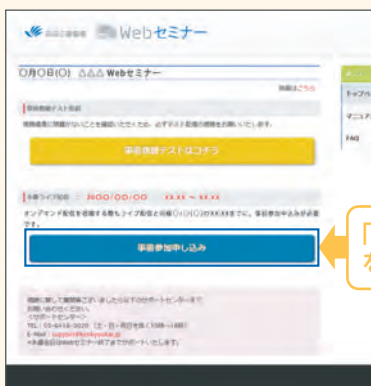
Webセミナー

O月OB(O) ΔΔΔ Webセミナー

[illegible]こちら

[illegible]

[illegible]

事前視聴テストはコチラ

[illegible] 20OO/OO/OO XX:XX ~ XX:XX

オンデマンド配信を視聴する際もライブ配信と同様O/O(O)のXX時までに、事前参加申込みが必要です。

事前参加申し込み

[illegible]

トップ

マニュア

FAQ

「
を